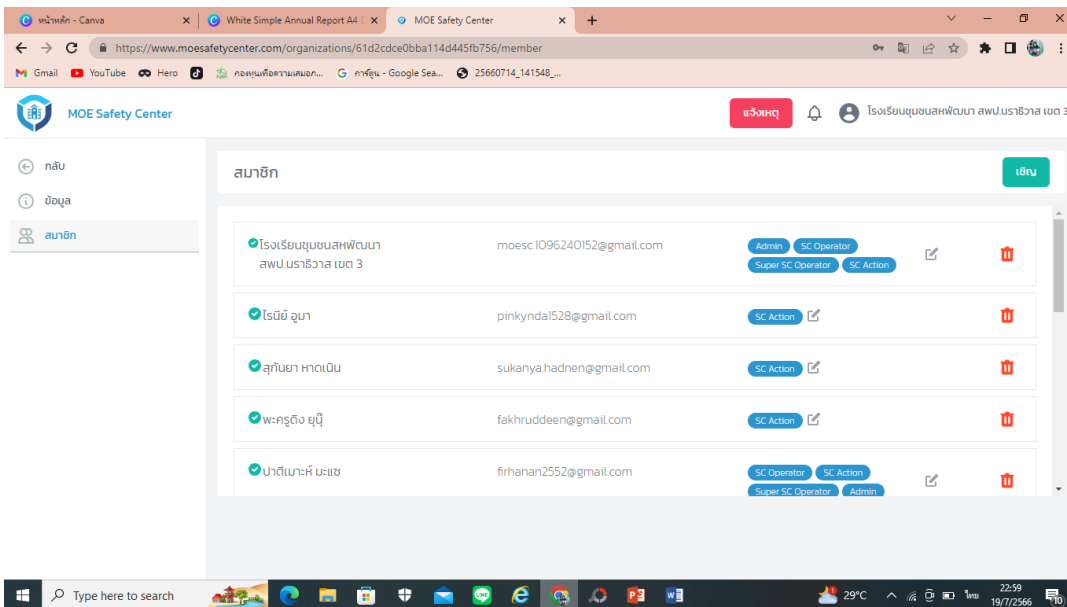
หน้าหลัก - Canva
White Simple Annual Report A4
MOE Safety Center
https://www.moesafetycenter.com/organizations/61d2cdce0bba114d445fb756/member
Gmail YouTube Hero กองทุนเพื่อความเสมอภ... G การ์ตูน - Google Sea... 25660714_141548_...

MOE Safety Center
แจ้งเหตุ
โรงเรียนชุมชนสหพัฒนา สพป.นราธิวาส เขต 3

กลับ
ข้อมูล
สมาชิก

สมาชิก
เชิญ

| | | |
|---|---|---|
| โรงเรียนชุมชนสหพัฒนา สพป.นราธิวาส เขต 3 | moesc.1096240152@gmail.com | Admin SC Operator Super SC Operator SC Action |
| โรนีย์ อูมา | pinkynda1528@gmail.com | SC Action |
| สุกันยา หาดเนิน | sukanya.hadnen@gmail.com | SC Action |
| พะครูดิง ยุนุ๊ | fakhruddeen@gmail.com | SC Action |
| ปาตีเมาะห์ มะแซ | firhanan2552@gmail.com | SC Operator SC Action Super SC Operator Admin |

Type here to search
29°C ไทย 22:59 19/7/2566